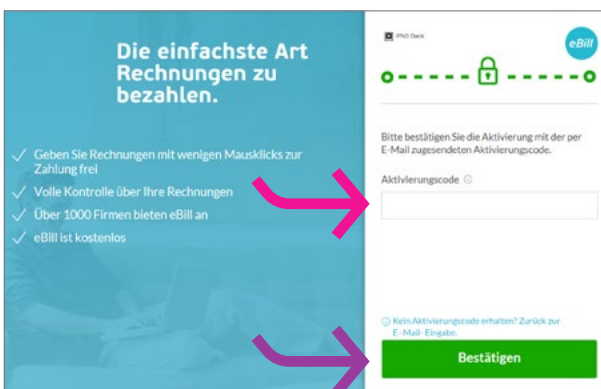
Die einfachste Art Rechnungen zu bezahlen.

✓ Geben Sie Rechnungen mit wenigen Mausklicks zur Zahlung frei
✓ Volle Kontrolle über Ihre Rechnungen
✓ Über 1000 Firmen bieten eBill an
✓ eBill ist kostenlos

PNS Bank

eBill

Bitte bestätigen Sie die Aktivierung mit der per E-Mail zugesendeten Aktivierungscode.

Aktivierungscode ⓘ

ⓘ Kein Aktivierungscode erhalten? Zurück zur E-Mail-Eingabe.

Bestätigen